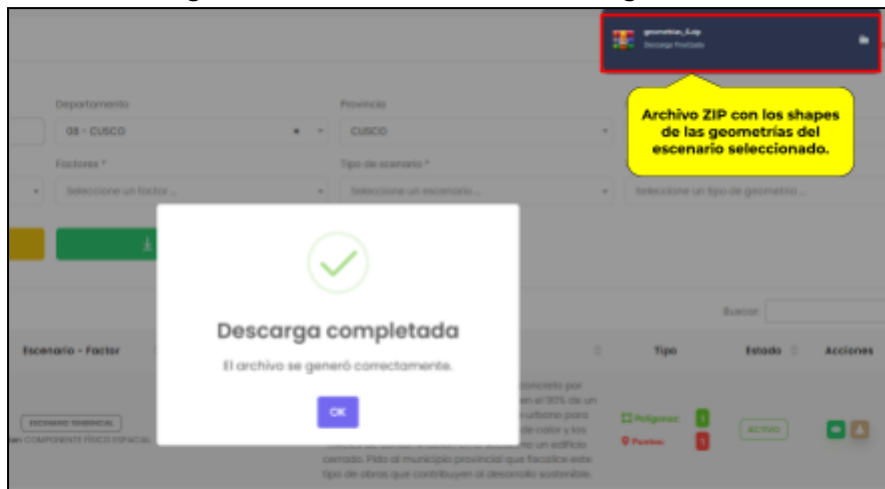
geometrias_1.zip
Descarga finalizada

Archivo ZIP con los shapes de las geometrías del escenario seleccionado.

Departamento
08 - CUSCO
Provincia
CUSCO
Factores *
Seleccione un factor...
Tipo de escenario *
Seleccione un escenario...
Seleccione un tipo de geometría...

Buscar:

Escenario - Factor
Tipo
Estado
Acciones

ESCENARIO TENDENCIAL
COMPONENTE FÍSICO ESPACIAL

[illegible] concreto por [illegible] el 90% de un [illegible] urbano para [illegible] de calor y los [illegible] un edificio cerrado. Pido al municipio provincial que facilite este tipo de obras que contribuyen al desarrollo sostenible.

Polígonos: 1
Puntos: 1

ACTIVO

Descarga completada
El archivo se generó correctamente.
OK